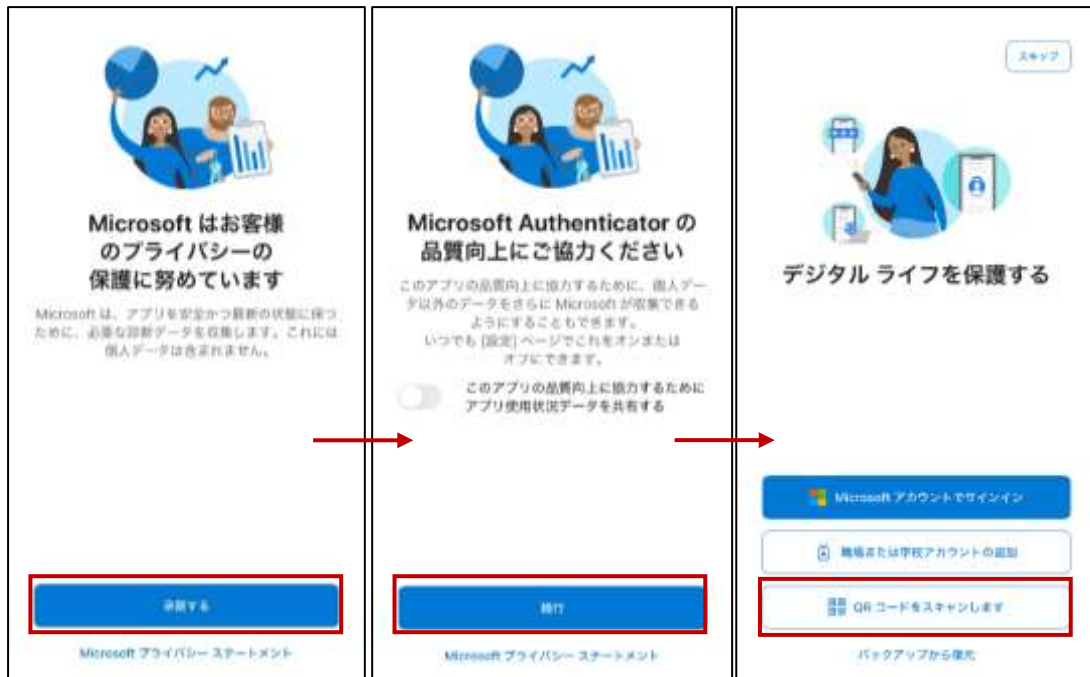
Microsoft はお客様のプライバシーの保護に努めています

Microsoft は、アプリを安全かつ最新の状態に保つために、必要な診断データを収集します。これには個人データは含まれません。

承認する

Microsoft プライバシー ステートメント

Microsoft Authenticator の品質向上にご協力ください

このアプリの品質向上に協力するために、個人データ以外のデータをさらに Microsoft が収集できるようにすることもできます。
いつでも [設定] ページでこれをオンまたはオフにできます。

このアプリの品質向上に協力するためにアプリ使用状況データを共有する

続行

Microsoft プライバシー ステートメント

スキップ

デジタル ライフを保護する

Microsoft アカウントでサインイン

職場または学校アカウントの追加

QR コードをスキャンします

バックアップから復元